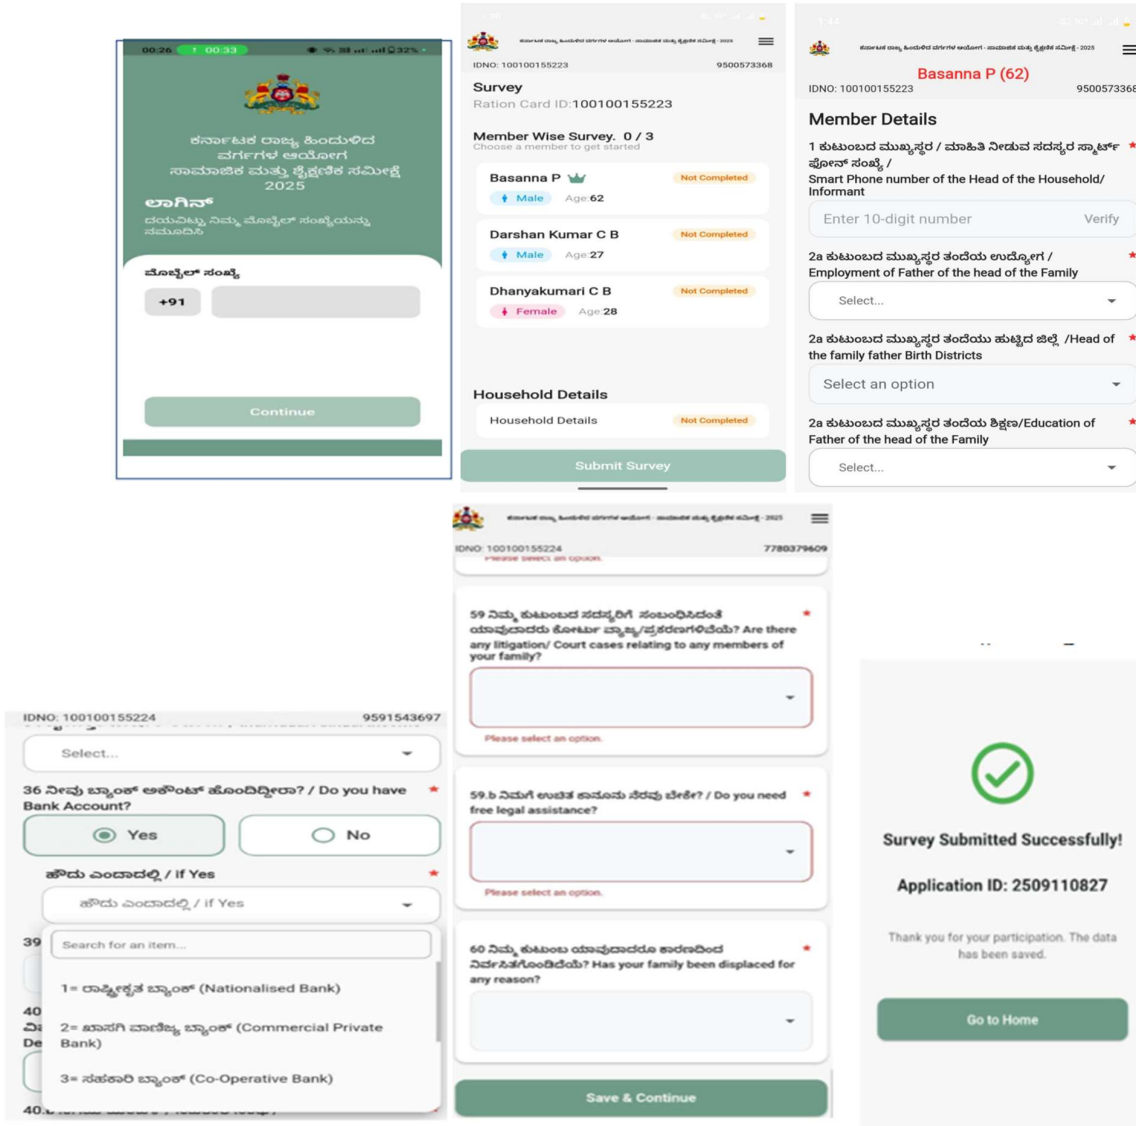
00:26 00:33 32%

ಕರ್ನಾಟಕ ರಾಜ್ಯ ಹಿಂದುಳಿದ ವರ್ಗಗಳ ಆಯೋಗ ಸಾಮಾಜಿಕ ಮತ್ತು ಶೈಕ್ಷಣಿಕ ಸಮೀಕ್ಷೆ 2025

ಲಾಗಿನ್

ದಯವಿಟ್ಟು ನಿಮ್ಮ ಮೊಬೈಲ್ ಸಂಖ್ಯೆಯನ್ನು ನಮೂದಿಸಿ

ಮೊಬೈಲ್ ಸಂಖ್ಯೆ

+91

Continue

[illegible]

IDNO: 100100155223 9500573368

Survey
Ration Card ID:100100155223

Member Wise Survey. 0 / 3
Choose a member to get started

Basanna P Not Completed
Male Age:62

Darshan Kumar C B Not Completed
Male Age:27

Dhanyakumari C B Not Completed
Female Age:28

Household Details
Household Details Not Completed

Submit Survey

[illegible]

Basanna P (62)

IDNO: 100100155223 9500573368

Member Details

1 ಕುಟುಂಬದ ಮುಖ್ಯಸ್ಥರ / ಮಾಹಿತಿ ನೀಡುವ ಸದಸ್ಯರ ಸ್ಮಾರ್ಟ್ ಫೋನ್ ಸಂಖ್ಯೆ / Smart Phone number of the Head of the Household/ Informant *

Enter 10-digit number Verify

2a ಕುಟುಂಬದ ಮುಖ್ಯಸ್ಥರ ತಂದೆಯ ಉದ್ಯೋಗ / Employment of Father of the head of the Family *

Select...

2a ಕುಟುಂಬದ ಮುಖ್ಯಸ್ಥರ ತಂದೆಯ ಹುಟ್ಟಿದ ಜಿಲ್ಲೆ /Head of the family father Birth Districts *

Select an option

2a ಕುಟುಂಬದ ಮುಖ್ಯಸ್ಥರ ತಂದೆಯ ಶಿಕ್ಷಣ/Education of Father of the head of the Family *

Select...

IDNO: 100100155224 9591543697

Select...

36 ನೀವು ಬ್ಯಾಂಕ್ ಅಕೌಂಟ್ ಹೊಂದಿದ್ದೀರಾ? / Do you have Bank Account? *

Yes No

ಹೌದು ಎಂದಾದಲ್ಲಿ / if Yes *

ಹೌದು ಎಂದಾದಲ್ಲಿ / if Yes

Search for an item...

1= ರಾಷ್ಟ್ರೀಕೃತ ಬ್ಯಾಂಕ್ (Nationalised Bank)

2= ಖಾಸಗಿ ವಾಣಿಜ್ಯ ಬ್ಯಾಂಕ್ (Commercial Private Bank)

3= ಸಹಕಾರಿ ಬ್ಯಾಂಕ್ (Co-Operative Bank)

39
40
De
40. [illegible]

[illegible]

IDNO: 100100155224 7780379609

Please select an option.

59 ನಿಮ್ಮ ಕುಟುಂಬದ ಸದಸ್ಯರಿಗೆ ಸಂಬಂಧಿಸಿದಂತೆ ಯಾವುದಾದರು ಕೋರ್ಟ್ ವ್ಯಾಜ್ಯ/ಪ್ರಕರಣಗಳಿವೆಯೆ? Are there any litigation/ Court cases relating to any members of your family? *

Please select an option.

59.b ನಿಮಗೆ ಉಚಿತ ಕಾನೂನು ನೆರವು ಬೇಕೇ? / Do you need free legal assistance? *

Please select an option.

60 ನಿಮ್ಮ ಕುಟುಂಬ ಯಾವುದಾದರೂ ಕಾರಣದಿಂದ ನಿರ್ವಸಿತಗೊಂಡಿದೆಯೆ? Has your family been displaced for any reason? *

Save & Continue

Survey Submitted Successfully!

Application ID: 2509110827

Thank you for your participation. The data has been saved.

Go to Home